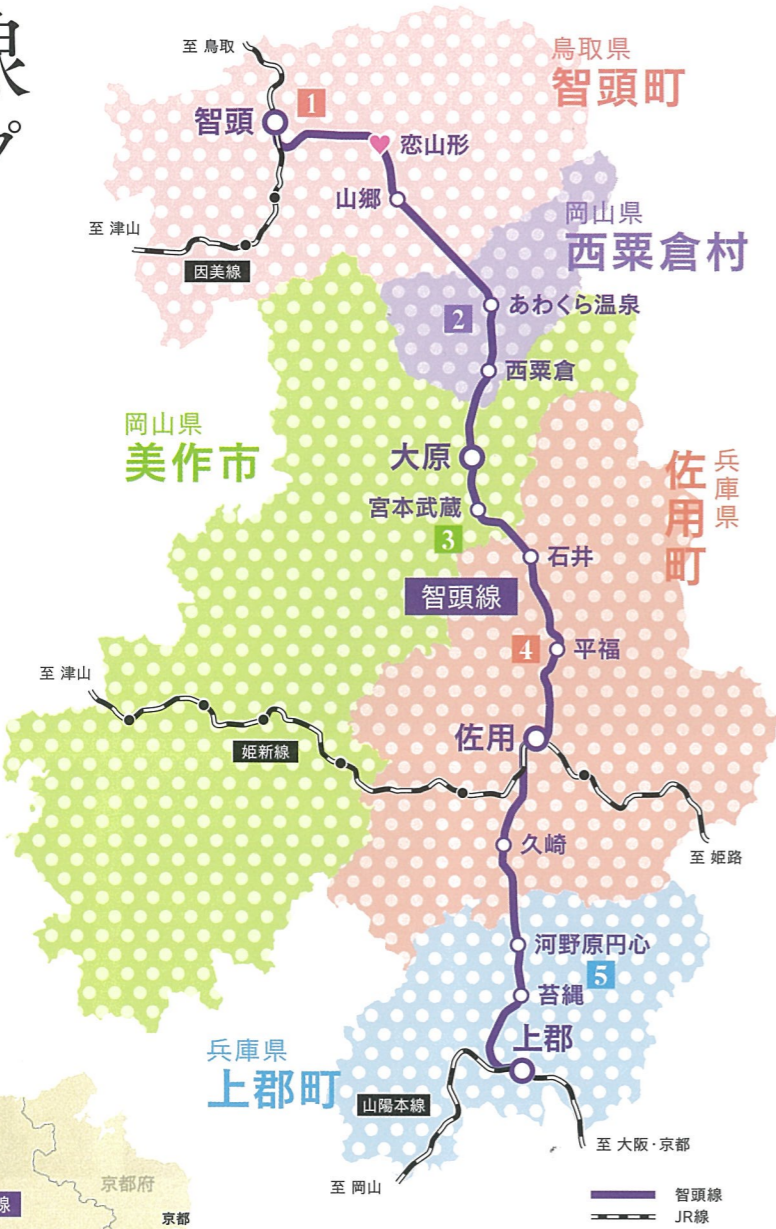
線
プ

至 鳥取
鳥取県
智頭町
1
智頭
恋山形
山郷
至 津山
因美線
岡山県
西粟倉村
あわくら温泉
2
西粟倉
岡山県
美作市
大原
兵庫県
佐用町
宮本武蔵
3
石井
智頭線
4
平福
至 津山
姫新線
佐用
久崎
至 姫路
河野原円心
5
苔縄
上郡
兵庫県
上郡町
山陽本線
至 大阪・京都
至 岡山
京都府
京都
線
智頭線
JR線